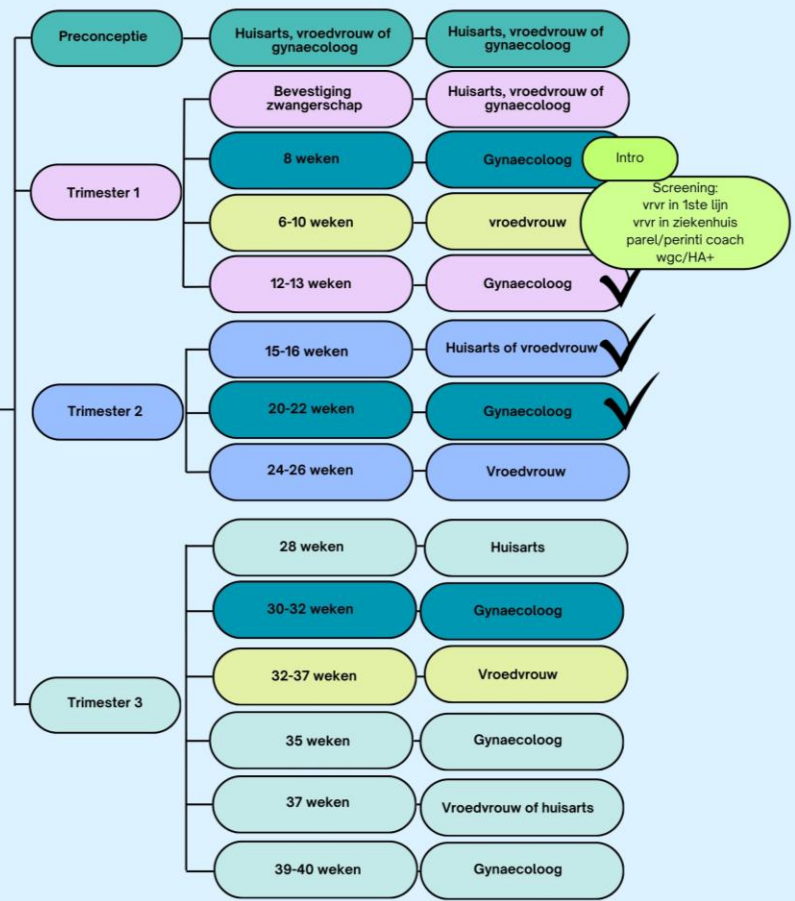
Preconceptie

Huisarts, vroedvrouw of gynaecoloog

Huisarts, vroedvrouw of gynaecoloog

Trimester 1

Bevestiging zwangerschap

Huisarts, vroedvrouw of gynaecoloog

8 weken

Gynaecoloog

Intro

6-10 weken

vroedvrouw

Screening:
vrvr in 1ste lijn
vrvr in ziekenhuis
parel/perinti coach
wgc/HA+

12-13 weken

Gynaecoloog

Trimester 2

15-16 weken

Huisarts of vroedvrouw

20-22 weken

Gynaecoloog

24-26 weken

Vroedvrouw

Trimester 3

28 weken

Huisarts

30-32 weken

Gynaecoloog

32-37 weken

Vroedvrouw

35 weken

Gynaecoloog

37 weken

Vroedvrouw of huisarts

39-40 weken

Gynaecoloog